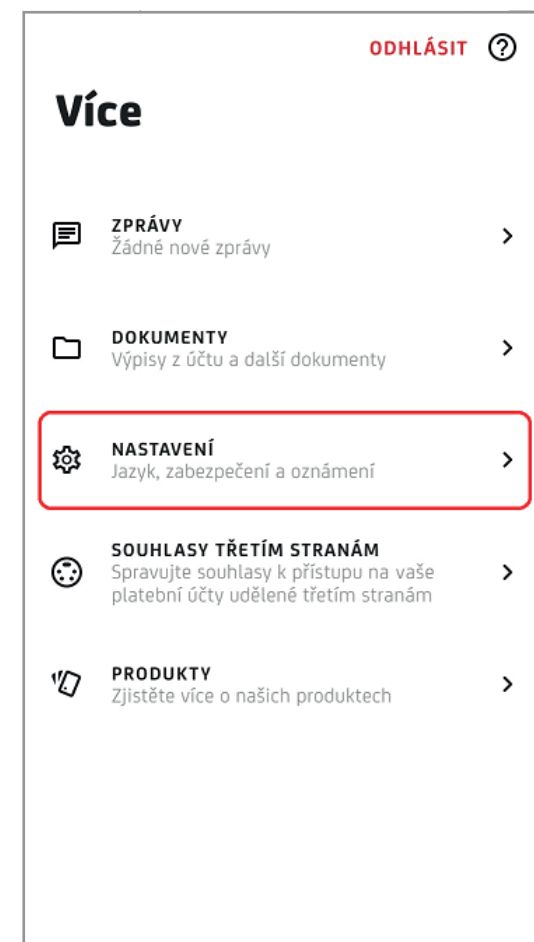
ODHLÁSIT

Více

ZPRÁVY
Žádné nové zprávy

DOKUMENTY
Výpisy z účtu a další dokumenty

NASTAVENÍ
Jazyk, zabezpečení a oznámení

SOUHLASY TŘETÍM STRANÁM
Spravujte souhlasy k přístupu na vaše platební účty udělené třetím stranám

PRODUKTY
Zjistěte více o našich produktech